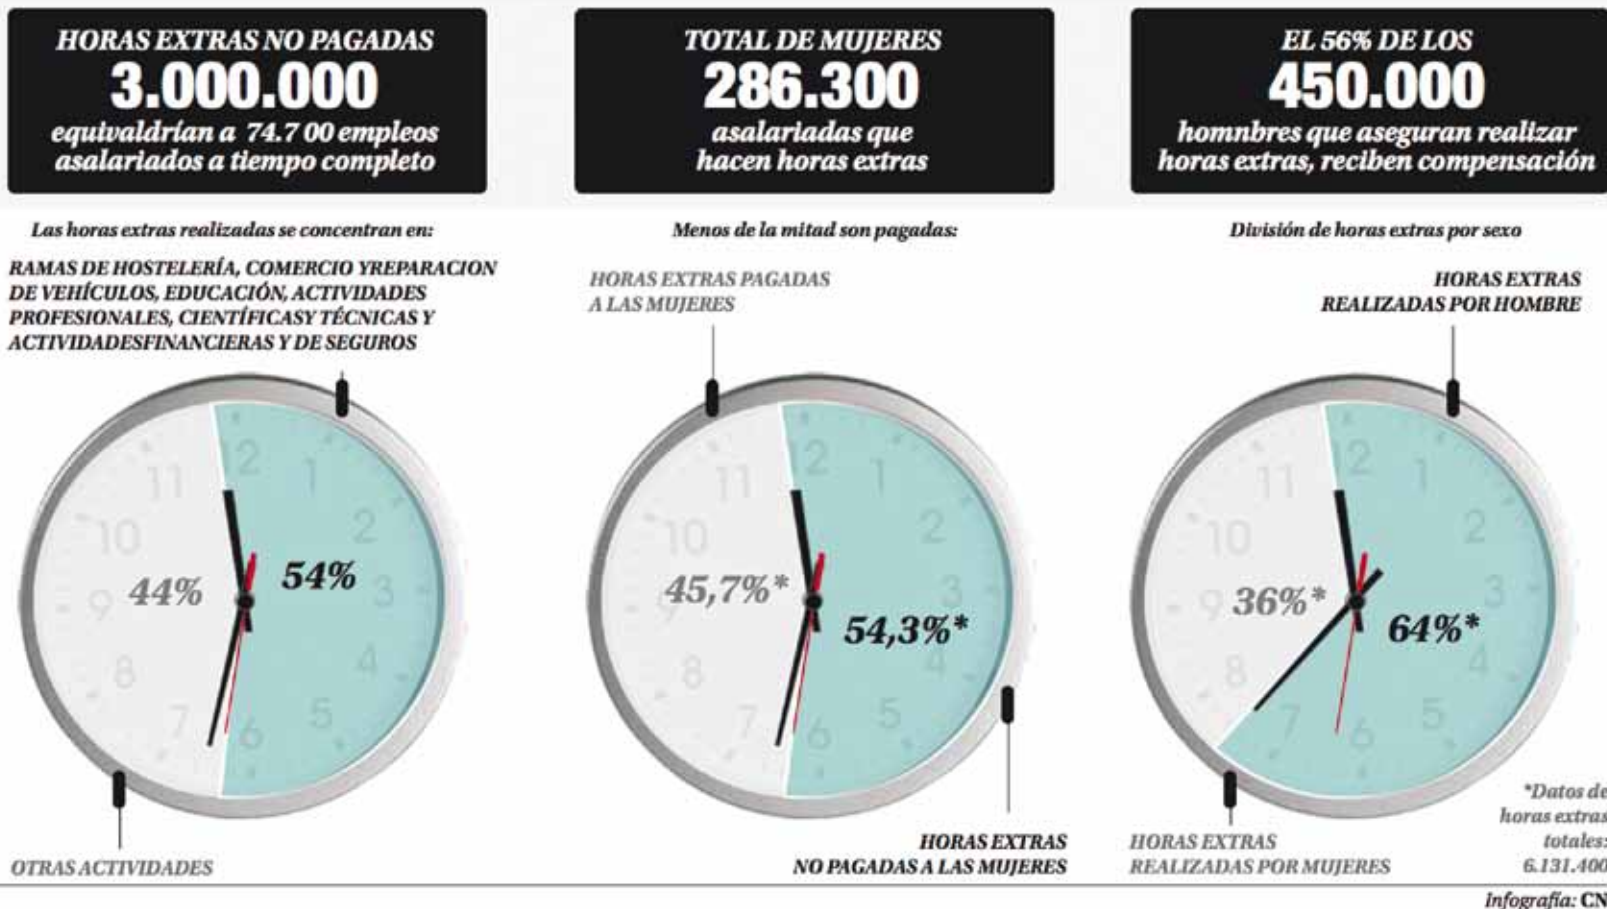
HORAS EXTRAS NO PAGADAS
3.000.000
equivaldrían a 74.7 00 empleos asalariados a tiempo completo

TOTAL DE MUJERES
286.300
asalariadas que hacen horas extras

EL 56% DE LOS
450.000
homnbres que aseguran realizar horas extras, reciben compensación

Las horas extras realizadas se concentran en:

RAMAS DE HOSTELERÍA, COMERCIO YREPARACION DE VEHÍCULOS, EDUCACIÓN, ACTIVIDADES PROFESIONALES, CIENTÍFICASY TÉCNICAS Y ACTIVIDADESFINANCIERAS Y DE SEGUROS

44%
54%

OTRAS ACTIVIDADES

Menos de la mitad son pagadas:

HORAS EXTRAS PAGADAS A LAS MUJERES

45,7%*
54,3%*

HORAS EXTRAS NO PAGADAS A LAS MUJERES

División de horas extras por sexo

HORAS EXTRAS REALIZADAS POR HOMBRE

36%*
64%*

HORAS EXTRAS REALIZADAS POR MUJERES

*Datos de horas extras totales: 6.131.400

Infografía: CN